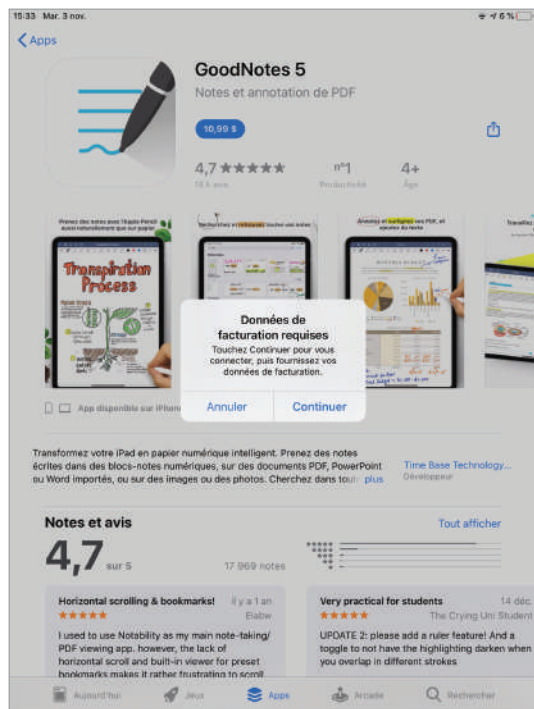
15:33 Mar. 3 nov.

6 %

Apps

GoodNotes 5

Notes et annotation de PDF

10,99 $

4,7 ★★★★★

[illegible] avis

n°1

Productivité

4+

Âge

Prenez des notes avec l'Apple Pencil aussi naturellement que sur papier

Transpiration Process

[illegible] touchez une notes

Annotez et surlignez vos PDF, et ajoutez du texte

Travaillez

App disponible sur iPhone

Données de facturation requises

Touchez Continuer pour vous connecter, puis fournissez vos données de facturation.

Annuler

Continuer

Transformez votre iPad en papier numérique intelligent. Prenez des notes écrites dans des blocs-notes numériques, sur des documents PDF, PowerPoint ou Word importés, ou sur des images ou des photos. Cherchez dans tout plus

Time Base Technology...

Développeur

Notes et avis

Tout afficher

4,7 sur 5

17 969 notes

Horizontal scrolling & bookmarks!

il y a 1 an

★★★★★

Elabw

I used to use Notability as my main note-taking/ PDF viewing app. however, the lack of horizontal scroll and built-in viewer for preset bookmarks makes it rather frustrating to scroll

Very practical for students

14 déc.

★★★★★

The Crying Uni Student

UPDATE 2: please add a ruler feature! And a toggle to not have the highlighting darken when you overlap in different strokes

Aujourd'hui

Jeux

Apps

Arcade

Rechercher